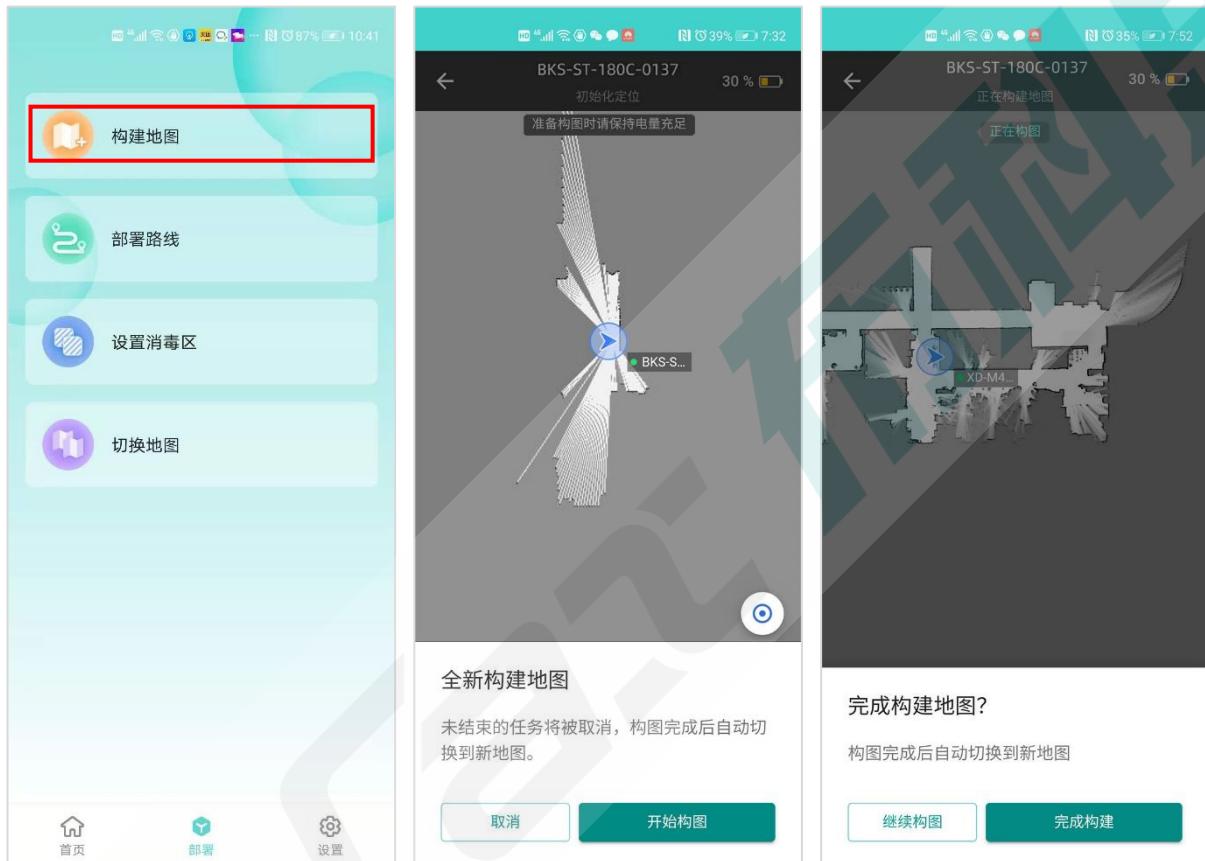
87% 10:41

构建地图

部署路线

设置消毒区

切换地图

首页 部署 设置

39% 7:32

BKS-ST-180C-0137
初始化定位
30 %

准备构图时请保持电量充足

BKS-S...

全新构建地图

未结束的任务将被取消，构图完成后自动切换到新地图。

取消 开始构图

35% 7:52

BKS-ST-180C-0137
正在构建地图
30 %

正在构图

XD-M4...

完成构建地图?

构图完成后自动切换到新地图

继续构图 完成构建